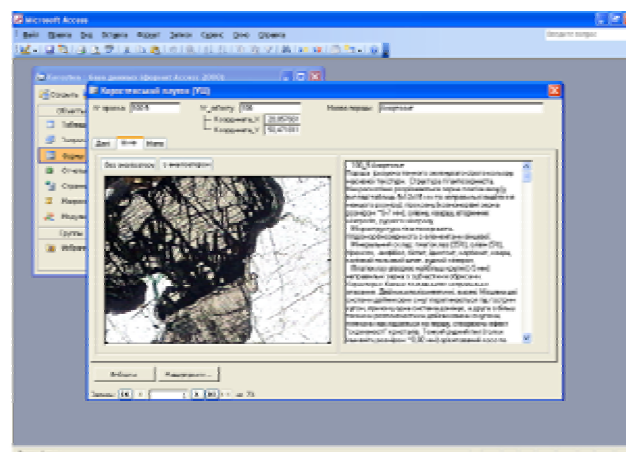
Microsoft Access

Файл Правка Вид Вставка Формат Записи Сервис Окно Справка

Введите вопрос

Каталог : база данных (формат Access 2000)

Создать

Объекты

Таблицы

Запросы

Формы

Отчеты

Страницы

Макросы

Модули

Группы

Избранное

Керестинский плуотон (Ю)

N пробы 

N_объекту 

Координата_X

Координата_Y

Название породы

Данн

Фото

Карта

Без анализатора

С анализатором

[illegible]

Изображ

Редактировать...

Запись: 1 из 76